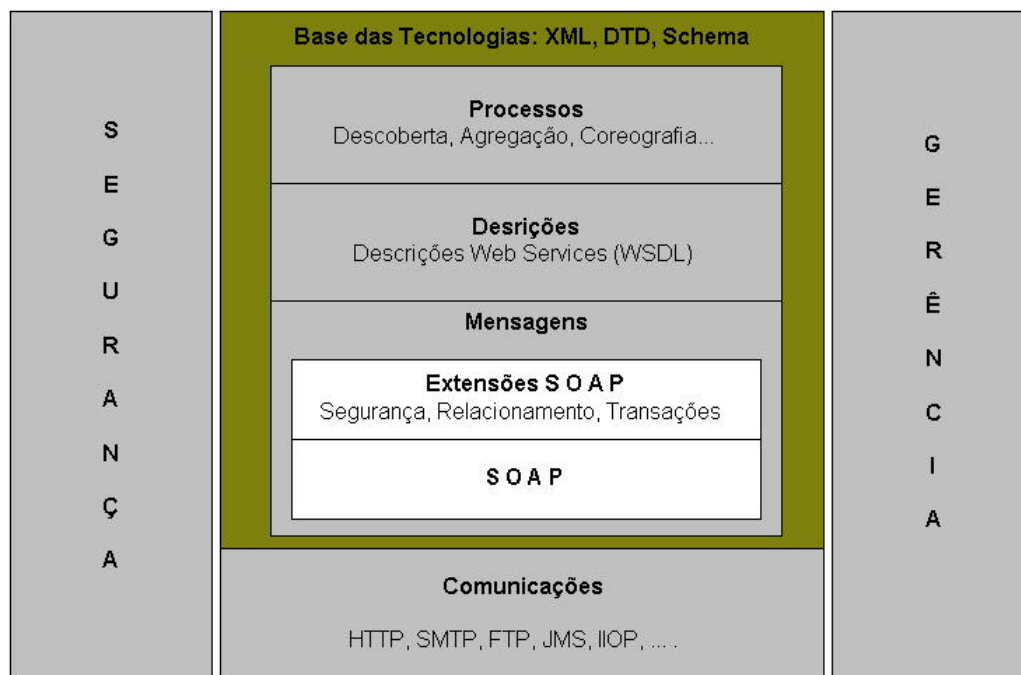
S
E
G
U
R
A
N
Ç
A

Base das Tecnologias: XML, DTD, Schema

Processos
Descoberta, Agregação, Coreografia...

Desrições
Descrições Web Services (WSDL)

Mensagens

Extensões S O A P
Segurança, Relacionamento, Transações

S O A P

Comunicações

HTTP, SMTP, FTP, JMS, IIOP, ... .

G
E
R
Ê
N
C
I
A